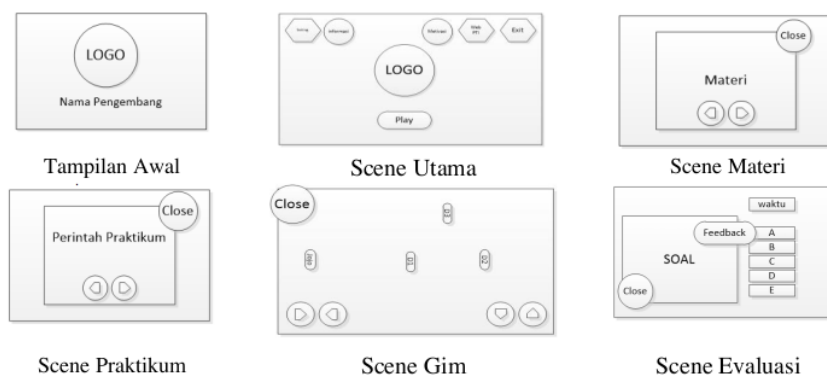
LOGO
Nama Pengembang
Tampilan Awal

Setting
Informasi
Motivasi
Mode PFI
Exit
LOGO
Play
Scene Utama

Close
Materi
Scene Materi

Close
Perintah Praktikum
Scene Praktikum

Close
Scene Gim

waktu
Feedback
SOAL
A
B
C
D
E
Close
Scene Evaluasi